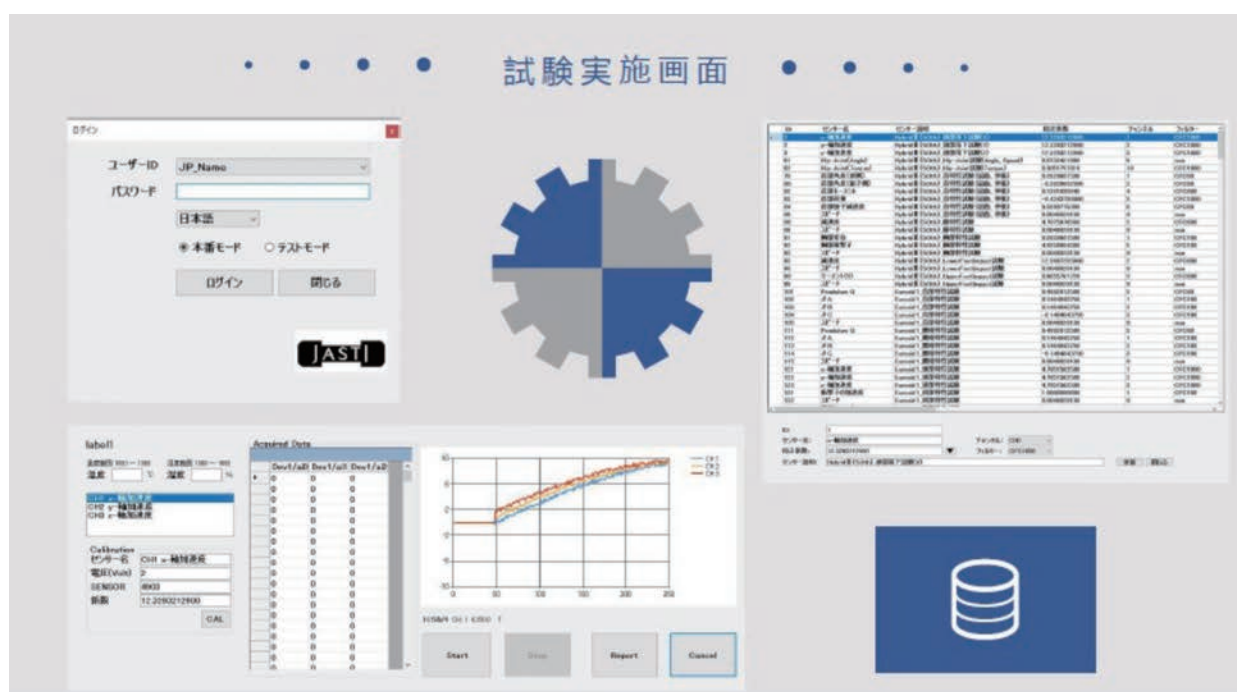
• • • • 試験実施画面 • • • •

ログイン

ユーザーID JP_Name

パスワード

日本語

◉ 本番モード ○ テストモード

ログイン 閉じる

JASTI

label1

温度 ℃ 湿度 %

CH1 x-軸加速度
CH2 y-軸加速度
CH3 z-軸加速度

Calibration
センサー名 CH1 x-軸加速度
電圧(Volt) 2
SENSOR 8603
係数 12.2090212900
CAL

Acquired Data

| | Dev1/ai0 | Dev1/ai1 | Dev1/ai2 |
|---|---|---|---|
| ▸ | 0 | 0 | 0 |
| | 0 | 0 | 0 |
| | 0 | 0 | 0 |
| | 0 | 0 | 0 |
| | 0 | 0 | 0 |
| | 0 | 0 | 0 |
| | 0 | 0 | 0 |
| | 0 | 0 | 0 |
| | 0 | 0 | 0 |
| | 0 | 0 | 0 |
| | 0 | 0 | 0 |
| | 0 | 0 | 0 |
| | 0 | 0 | 0 |
| | 0 | 0 | 0 |
| | 0 | 0 | 0 |
| | 0 | 0 | 0 |
| | 0 | 0 | 0 |
| | 0 | 0 | 0 |
| | 0 | 0 | 0 |
| | 0 | 0 | 0 |

CH1
CH2
CH3

10 8 6 4 2 0 -2 -4 -6 -8 -10
0 50 100 150 200 250

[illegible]

Start Stop Report Cancel

| No | センサー名 | センサー説明 | 校正係数 | チャンネル | フィルター |
|---|---|---|---|---|---|
| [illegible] | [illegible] | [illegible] | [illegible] | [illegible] | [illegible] |

ID:
センサー名: x-軸加速度
校正係数: 12.2090212900
チャンネル:
フィルター:
センサー説明: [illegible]
更新 閉じる